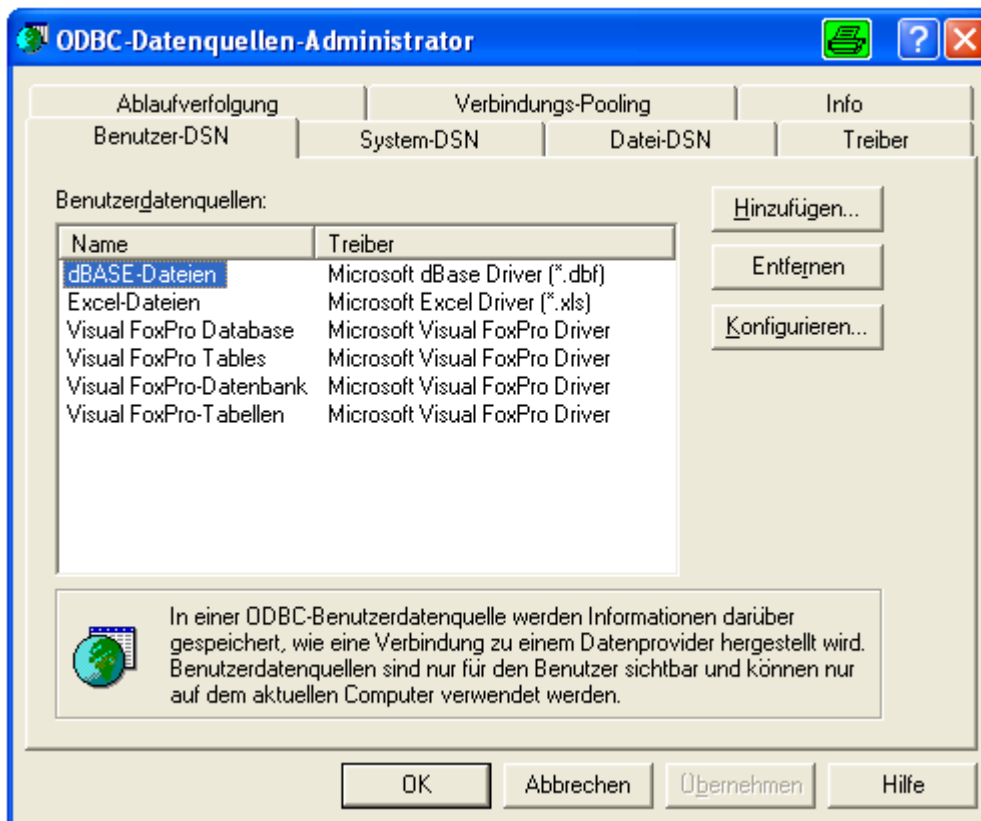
ODBC-Datenquellen-Administrator

Ablaufverfolgung | Verbindungs-Pooling | Info
Benutzer-DSN | System-DSN | Datei-DSN | Treiber

Benutzerdatenquellen:

| Name | Treiber |
|---|---|
| dBASE-Dateien | Microsoft dBase Driver (*.dbf) |
| Excel-Dateien | Microsoft Excel Driver (*.xls) |
| Visual FoxPro Database | Microsoft Visual FoxPro Driver |
| Visual FoxPro Tables | Microsoft Visual FoxPro Driver |
| Visual FoxPro-Datenbank | Microsoft Visual FoxPro Driver |
| Visual FoxPro-Tabellen | Microsoft Visual FoxPro Driver |

Hinzufügen...
Entfernen
Konfigurieren...

In einer ODBC-Benutzerdatenquelle werden Informationen darüber gespeichert, wie eine Verbindung zu einem Datenprovider hergestellt wird. Benutzerdatenquellen sind nur für den Benutzer sichtbar und können nur auf dem aktuellen Computer verwendet werden.

OK | Abbrechen | Übernehmen | Hilfe